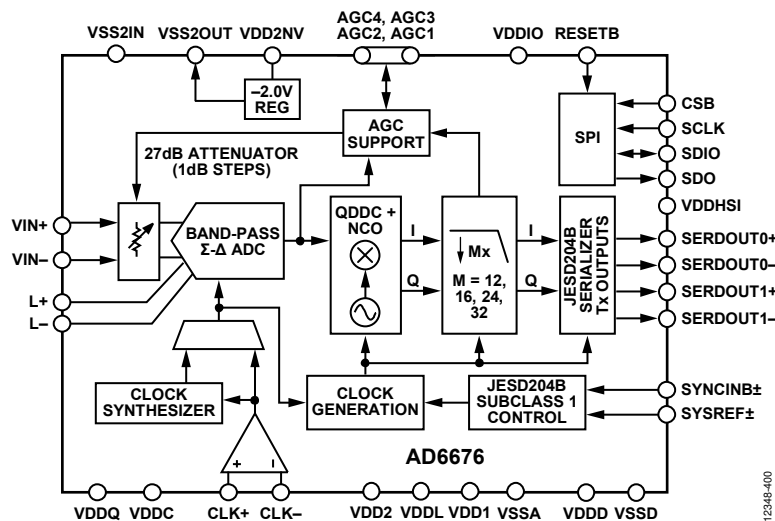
VSS2IN VSS2OUT VDD2NV AGC4, AGC3 AGC2, AGC1 VDDIO RESETB

–2.0V REG

AGC SUPPORT

SPI

CSB
SCLK
SDIO
SDO
VDDHSI

27dB ATTENUATOR (1dB STEPS)

VIN+
VIN–
L+
L–

BAND-PASS Σ-Δ ADC

QDDC + NCO

I
Q

↓ Mx

M = 12, 16, 24, 32

I
Q

JESD204B SERIALIZER Tx OUTPUTS

SERDOUT0+
SERDOUT0–
SERDOUT1+
SERDOUT1–

CLOCK SYNTHESIZER

CLOCK GENERATION

JESD204B SUBCLASS 1 CONTROL

SYNCINB±
SYSREF±

+ –

AD6676

VDDQ VDDC CLK+ CLK– VDD2 VDDL VDD1 VSSA VDDD VSSD

12348-400